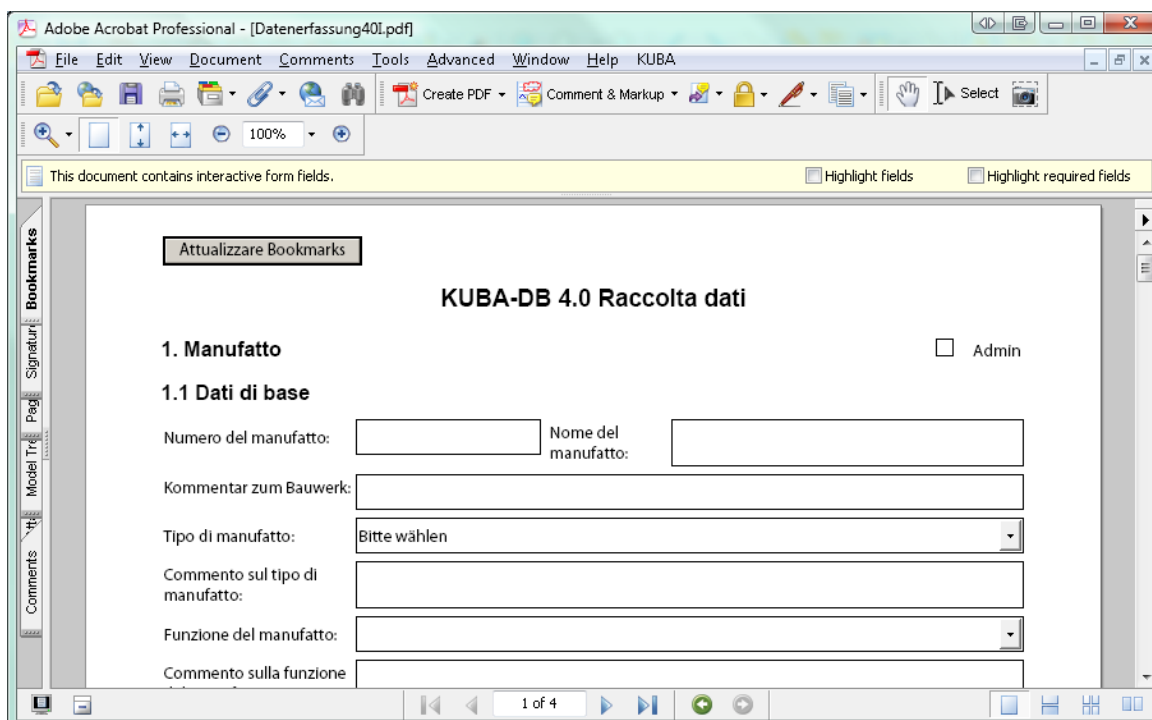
Adobe Acrobat Professional - [Datenerfassung40I.pdf]

File Edit View Document Comments Tools Advanced Window Help KUBA

Create PDF Comment & Markup Select

100%

This document contains interactive form fields.

Highlight fields

Highlight required fields

Bookmarks Signatur Pag Model Tre Comments

Attualizzare Bookmarks

KUBA-DB 4.0 Raccolta dati

1. Manufatto

Admin

1.1 Dati di base

Numero del manufatto:

Nome del manufatto:

Kommentar zum Bauwerk:

Tipo di manufatto:

Bitte wählen

Commento sul tipo di manufatto:

Funzione del manufatto:

Commento sulla funzione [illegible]

1 of 4